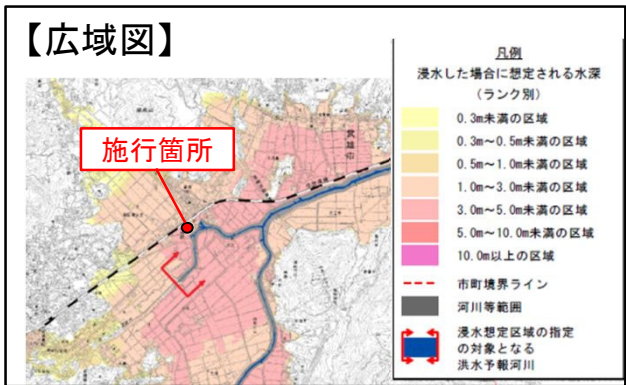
【広域図】

施行箇所

凡例
浸水した場合に想定される水深
（ランク別）

0.3m未満の区域
0.3m～0.5m未満の区域
0.5m～1.0m未満の区域
1.0m～3.0m未満の区域
3.0m～5.0m未満の区域
5.0m～10.0m未満の区域
10.0m以上の区域
市町境界ライン
河川等範囲
浸水想定区域の指定の対象となる洪水予報河川